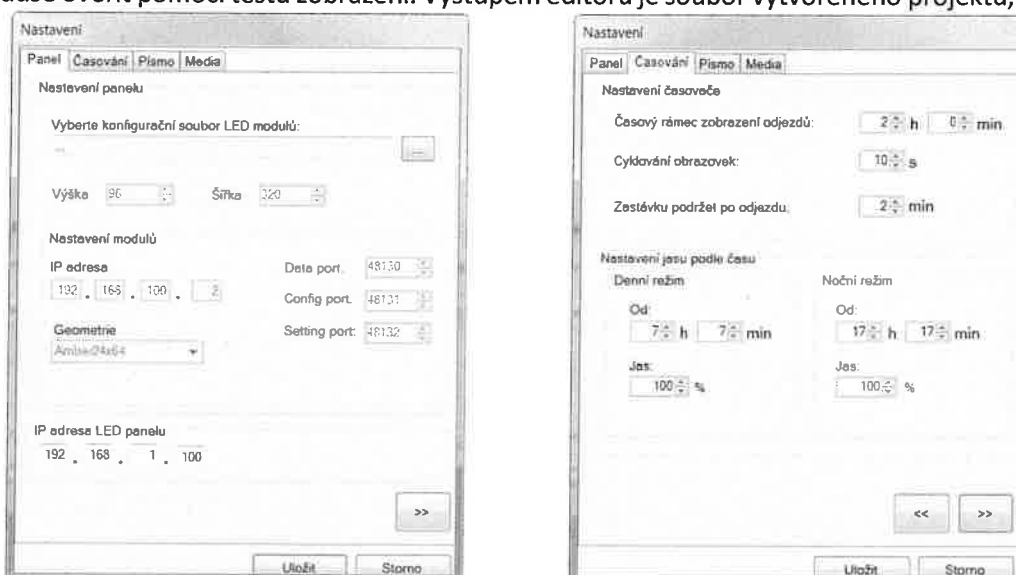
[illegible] ověřit pomocí testu zobrazení. Výstupem editoru je soubor vytvořeného projektu,

Nastavení

Panel | Časování | Písmo | Media

Nastavení panelu

Vyberte konfigurační soubor LED modulů:

...

Výška 96

Šířka 320

Nastavení modulů

IP adresa

192 . 168 . 100 . 2

Data port. 48130

Config port. 48131

Setting port: 48132

Geometrie

Ambie24x64

IP adresa LED panelu

192 . 168 . 1 . 100

>>

Uložit

Storno

Nastavení

Panel | Časování | Písmo | Media

Nastavení časovače

Časový rámec zobrazení odjezdů: 2 h 0 min

Cyklování obrazovek: 10 s

Zastávku podržet po odjezdu. 2 min

Nastavení jasu podle času

Denní režim

Od:

7 h 7 min

Jas:

100 %

Noční režim

Od:

17 h 17 min

Jas:

100 %

<<

>>

Uložit

Storno